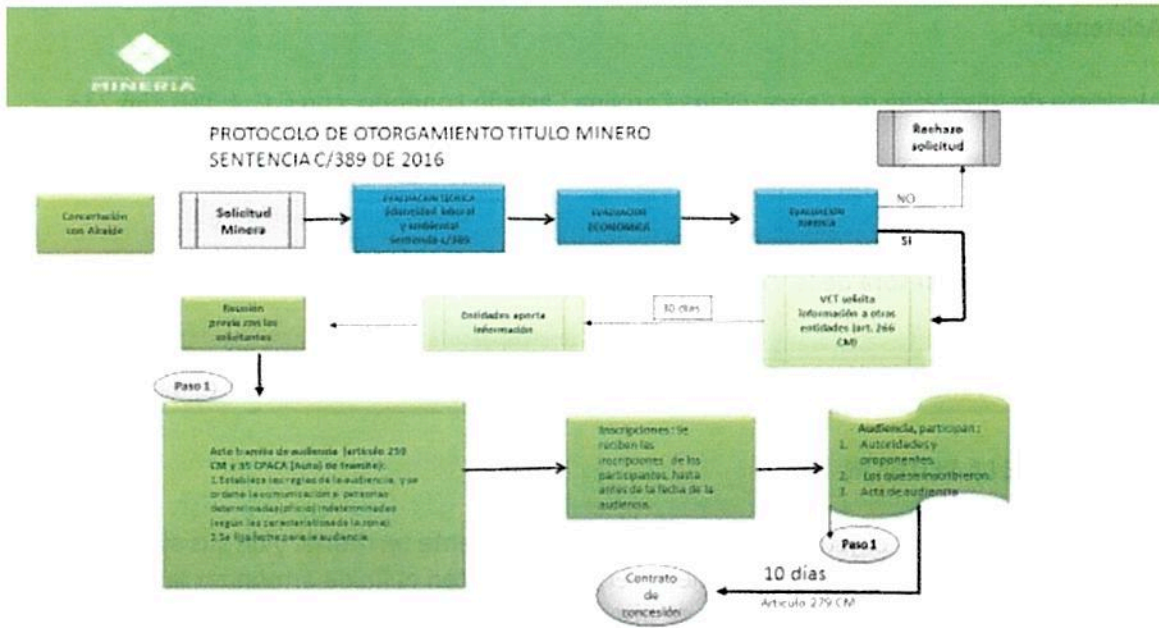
MINERIA

PROTOCOLO DE OTORGAMIENTO TITULO MINERO SENTENCIA C/389 DE 2016

Rechazo solicitud

Concertación con Alcalde

Solicitud Minera

EVALUACION TECNICA (Capacidad laboral y ambiental Sentencia c/389

EVALUACION ECONOMICA

EVALUACION JURIDICA

NO

SI

Reunión previa con los solicitantes

Entidades aporta información

10 días

VCT solicita información a otras entidades (art. 266 CM)

Paso 1

Acto tramite de audiencia (artículo 259 CM y 35 CPACA (Auto) de tramite):
1. Establece las reglas de la audiencia, y se ordena la comunicación a personas determinadas(oficio) indeterminadas (según las características de la zona).
2. Se fija fecha para la audiencia.

Inscripciones: Se reciben las inscripciones de los participantes, hasta antes de la fecha de la audiencia.

Audiencia, participan:
1. Autoridades y proponentes.
2. Los que se inscribieron.
3. Acta de audiencia

Paso 1

Contrato de concesión

10 días

Articulo 279 CM